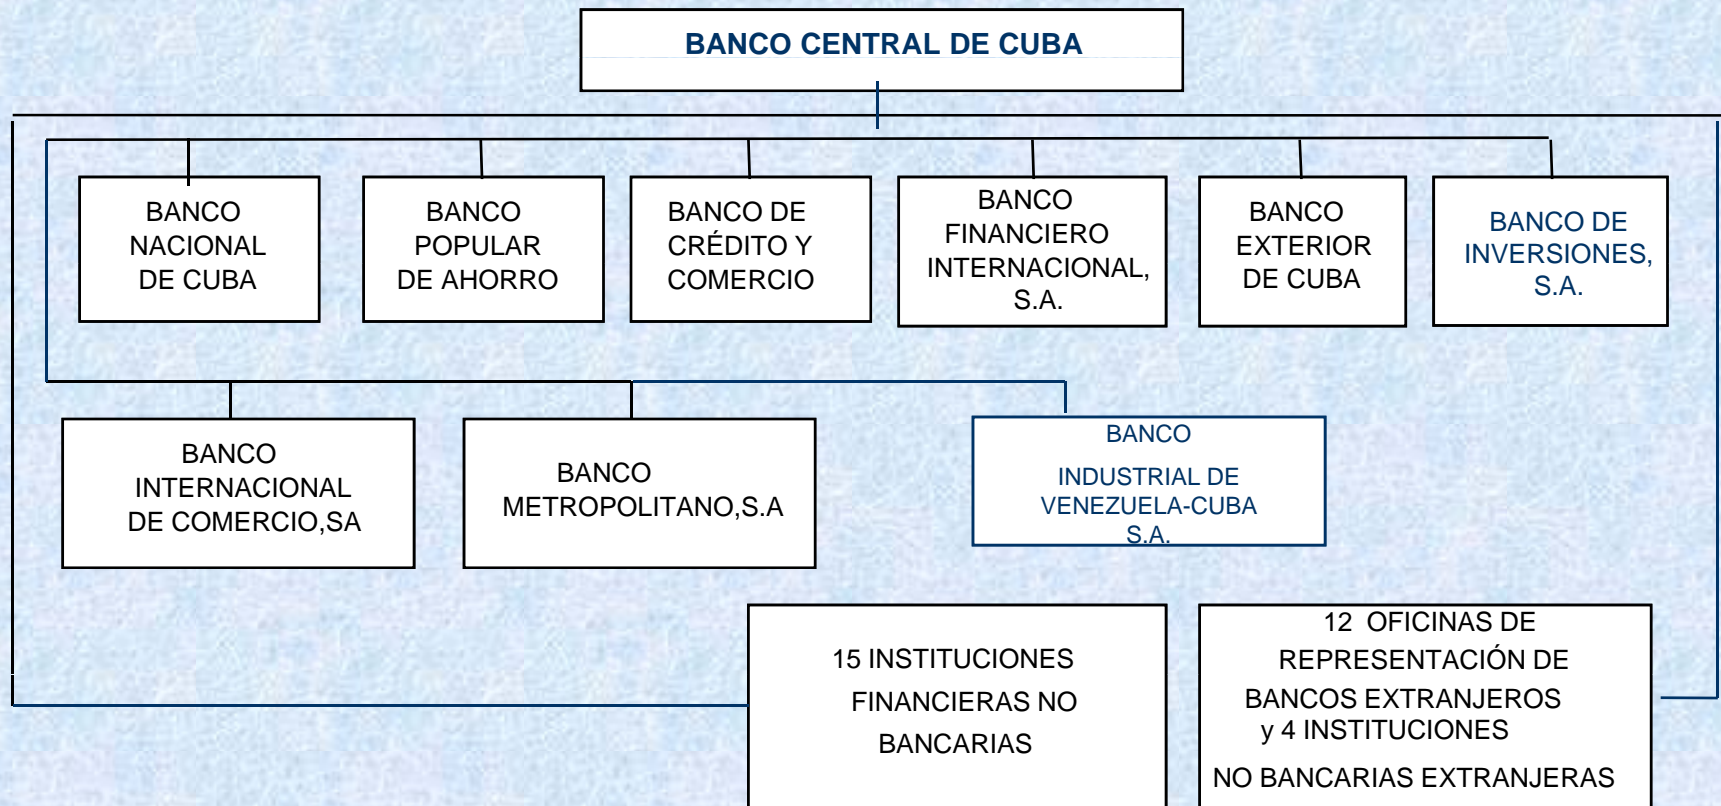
BANCO CENTRAL DE CUBA

BANCO NACIONAL DE CUBA

BANCO POPULAR DE AHORRO

BANCO DE CRÉDITO Y COMERCIO

BANCO FINANCIERO INTERNACIONAL, S.A.

BANCO EXTERIOR DE CUBA

BANCO DE INVERSIONES, S.A.

BANCO INTERNACIONAL DE COMERCIO,SA

BANCO METROPOLITANO,S.A

BANCO INDUSTRIAL DE VENEZUELA-CUBA S.A.

15 INSTITUCIONES FINANCIERAS NO BANCARIAS

12 OFICINAS DE REPRESENTACIÓN DE BANCOS EXTRANJEROS y 4 INSTITUCIONES NO BANCARIAS EXTRANJERAS